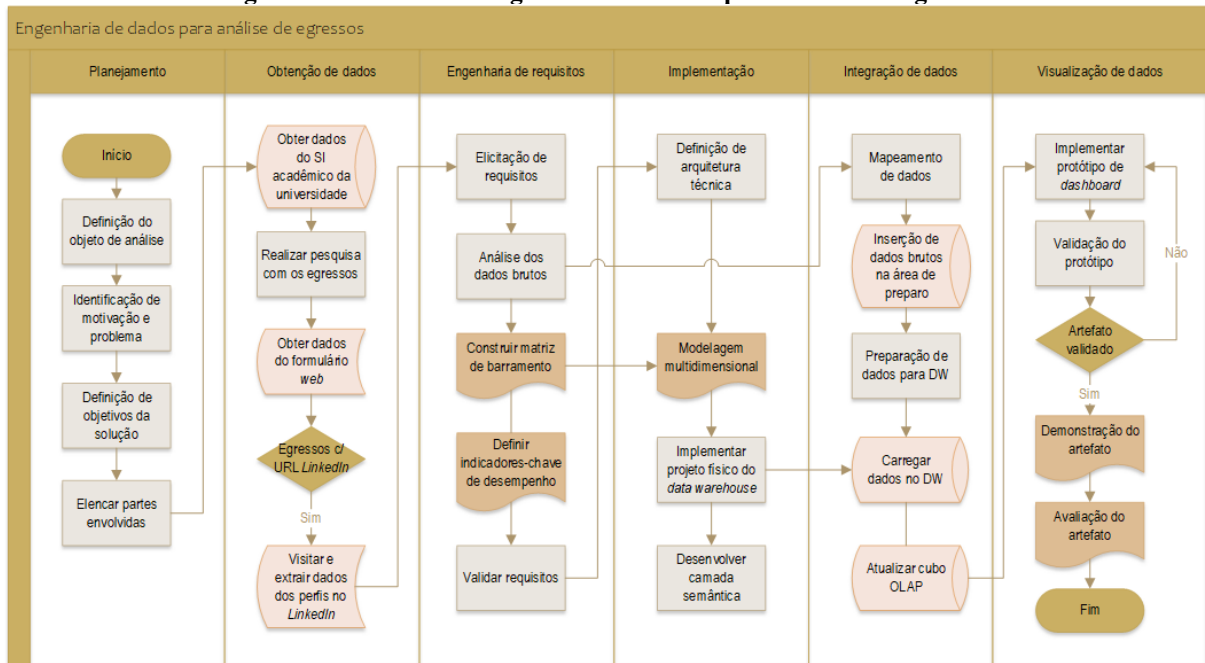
Engenharia de dados para análise de egressos

Planejamento

Início

Definição do objeto de análise

Identificação de motivação e problema

Definição de objetivos da solução

Elencar partes envolvidas

Obtenção de dados

Obter dados do SI acadêmico da universidade

Realizar pesquisa com os egressos

Obter dados do formulário *web*

Egressos c/ URL *LinkedIn*

Sim

Visitar e extrair dados dos perfis no *LinkedIn*

Engenharia de requisitos

Elicitação de requisitos

Análise dos dados brutos

Construir matriz de barramento

Definir indicadores-chave de desempenho

Validar requisitos

Implementação

Definição de arquitetura técnica

Modelagem multidimensional

Implementar projeto físico do *data warehouse*

Desenvolver camada semântica

Integração de dados

Mapeamento de dados

Inserção de dados brutos na área de preparo

Preparação de dados para DW

Carregar dados no DW

Atualizar cubo OLAP

Visualização de dados

Implementar protótipo de *dashboard*

Validação do protótipo

Não

Artefato validado

Sim

Demonstração do artefato

Avaliação do artefato

Fim